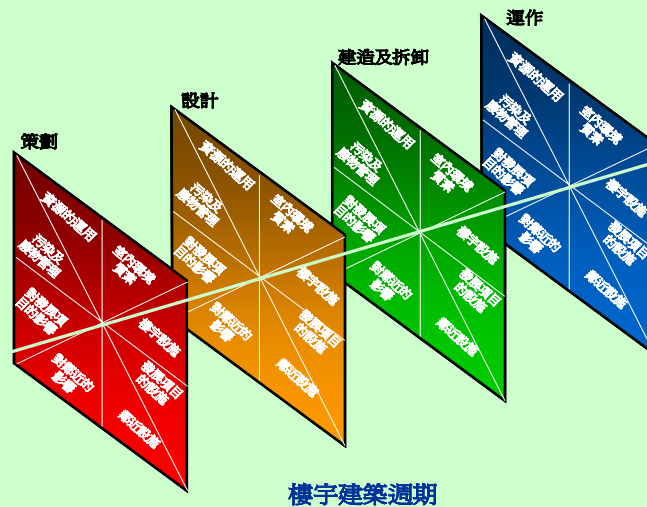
策劃

資源的運用
污染及廢物管理
室內環境質素
對鄰近項目的影響
樓宇設施
對鄰近的影響
發展項目的設施
鄰近設施

設計

資源的運用
污染及廢物管理
室內環境質素
對鄰近項目的影響
樓宇設施
對鄰近的影響
發展項目的設施
鄰近設施

建造及拆卸

資源的運用
污染及廢物管理
室內環境質素
對鄰近項目的影響
樓宇設施
對鄰近的影響
發展項目的設施
鄰近設施

運作

資源的運用
污染及廢物管理
室內環境質素
對鄰近項目的影響
樓宇設施
對鄰近的影響
發展項目的設施
鄰近設施

樓宇建築週期